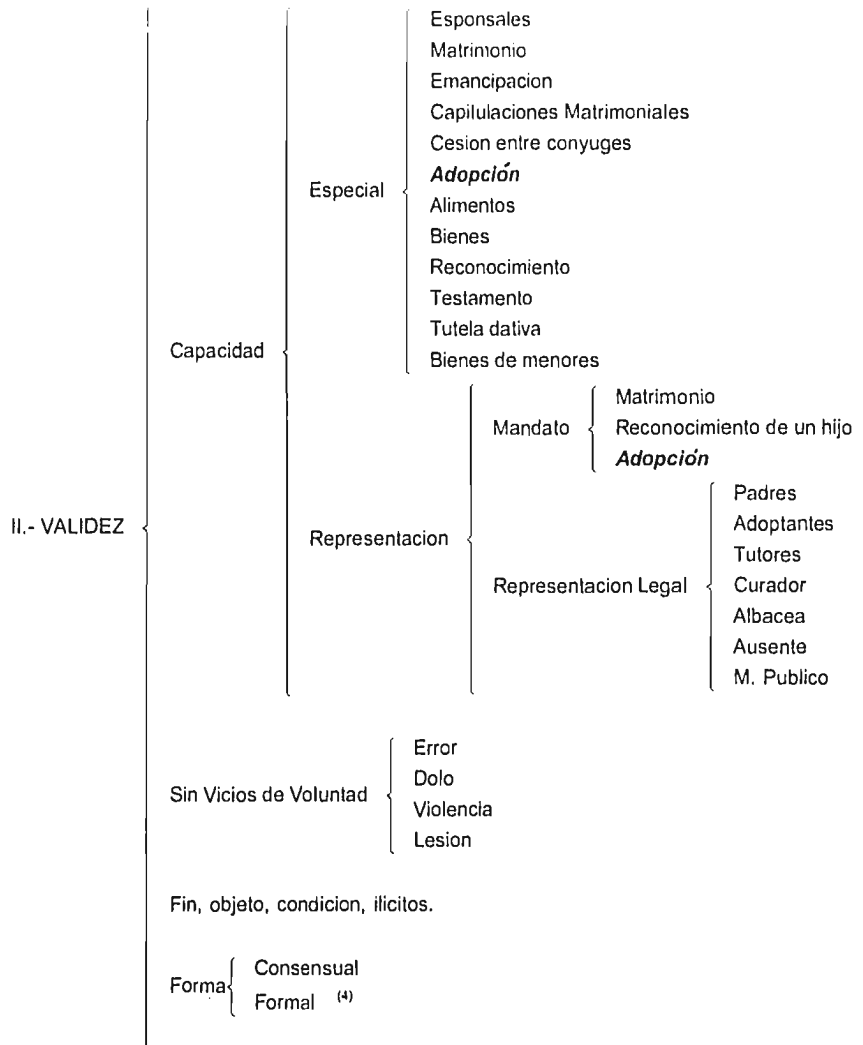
II.- VALIDEZ

Capacidad

Especial

Esponsales
Matrimonio
Emancipacion
Capilulaciones Matrimoniales
Cesion entre conyuges
***Adopción***
Alimentos
Bienes
Reconocimiento
Testamento
Tutela dativa
Bienes de menores

Representacion

Mandato

Matrimonio
Reconocimiento de un hijo
***Adopción***

Representacion Legal

Padres
Adoptantes
Tutores
Curador
Albacea
Ausente
M. Publico

Sin Vicios de Voluntad

Error
Dolo
Violencia
Lesion

Fin, objeto, condicion, ilicitos.

Forma

Consensual
Formal $^{(4)}$